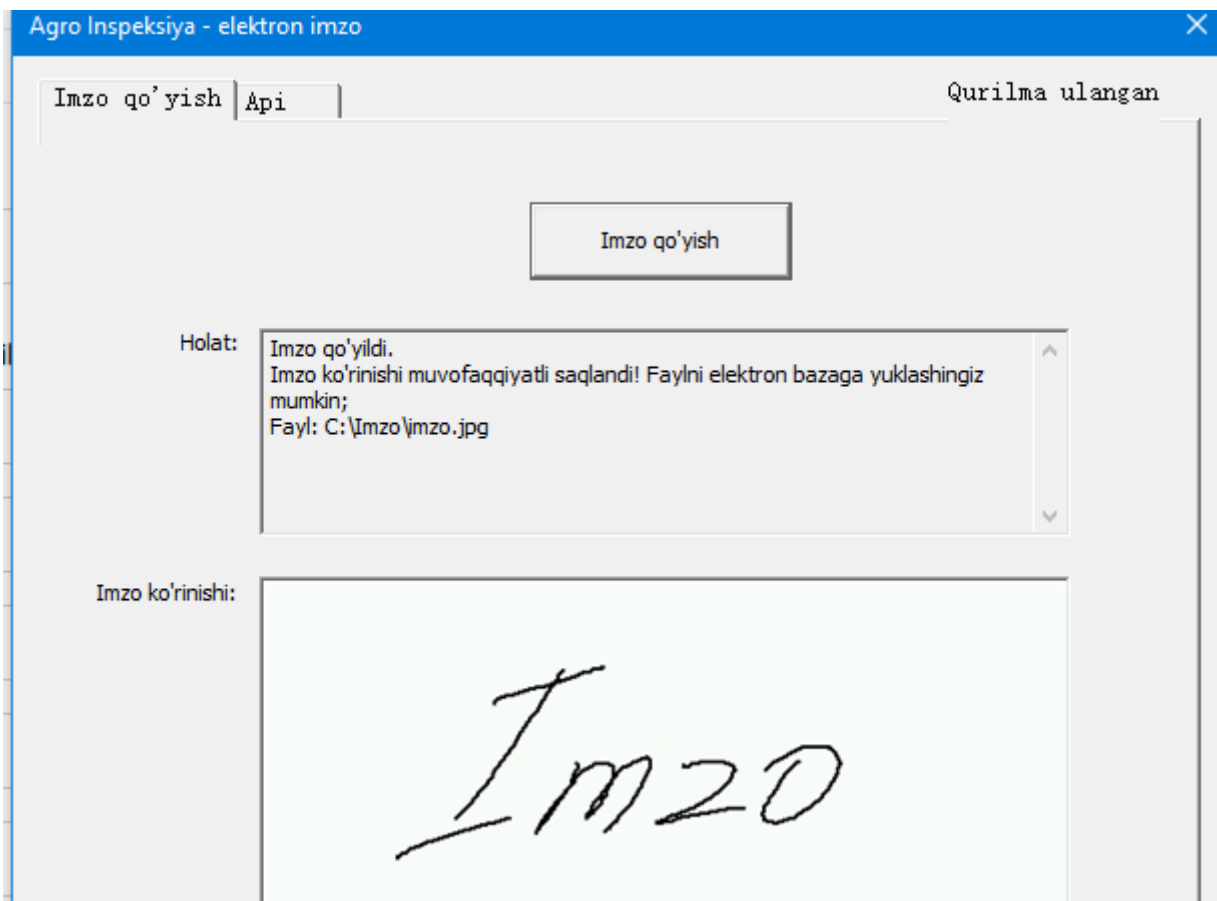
Agro Inspeksiya - elektron imzo

Imzo qo'yish
Api

Qurilma ulangan

Imzo qo'yish

Holat:
Imzo qo'yildi.
Imzo ko'rinishi muvofaqqiyatli saqlandi! Faylni elektron bazaga yuklashingiz mumkin;
Fayl: C:\Imzo\imzo.jpg

Imzo ko'rinishi:

Imzo